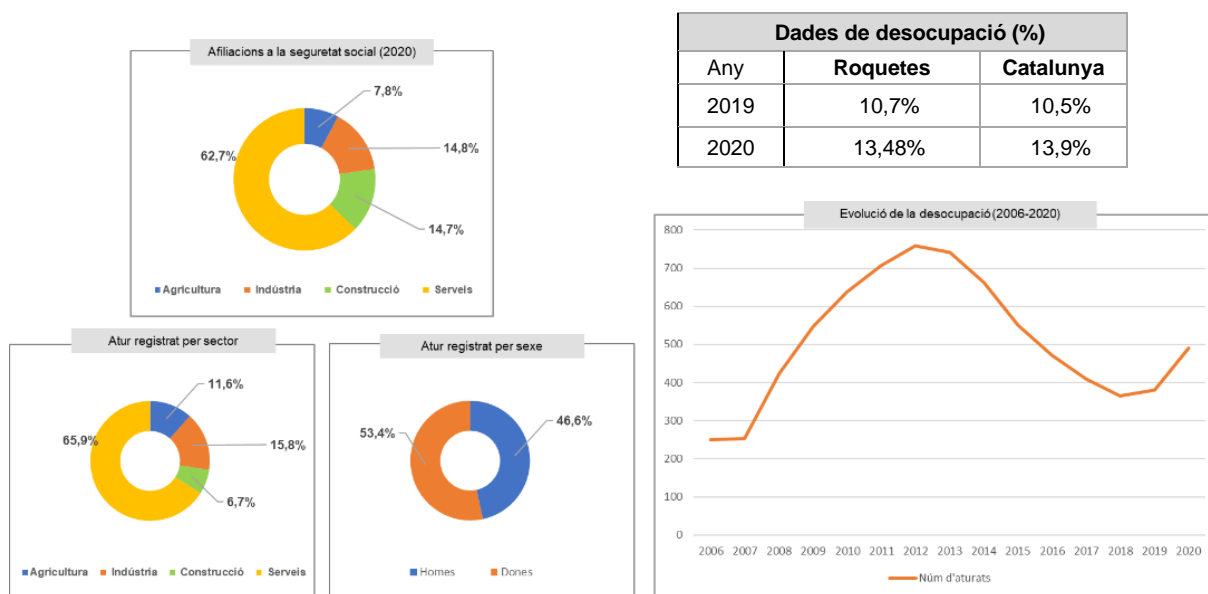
Afiliacions a la seguretat social (2020)

7,8%
14,8%
14,7%
62,7%

Agricultura
Indústria
Construcció
Serveis

| Dades de desocupació (%) | | |
|---|---|---|
| Any | Roquetes | Catalunya |
| 2019 | 10,7% | 10,5% |
| 2020 | 13,48% | 13,9% |

Atur registrat per sector

11,6%
15,8%
6,7%
65,9%

Agricultura
Indústria
Construcció
Serveis

Atur registrat per sexe

53,4%
46,6%

Homes
Dones

Evolució de la desocupació (2006-2020)

800
700
600
500
400
300
200
100
0

2006 2007 2008 2009 2010 2011 2012 2013 2014 2015 2016 2017 2018 2019 2020

Núm d'aturats